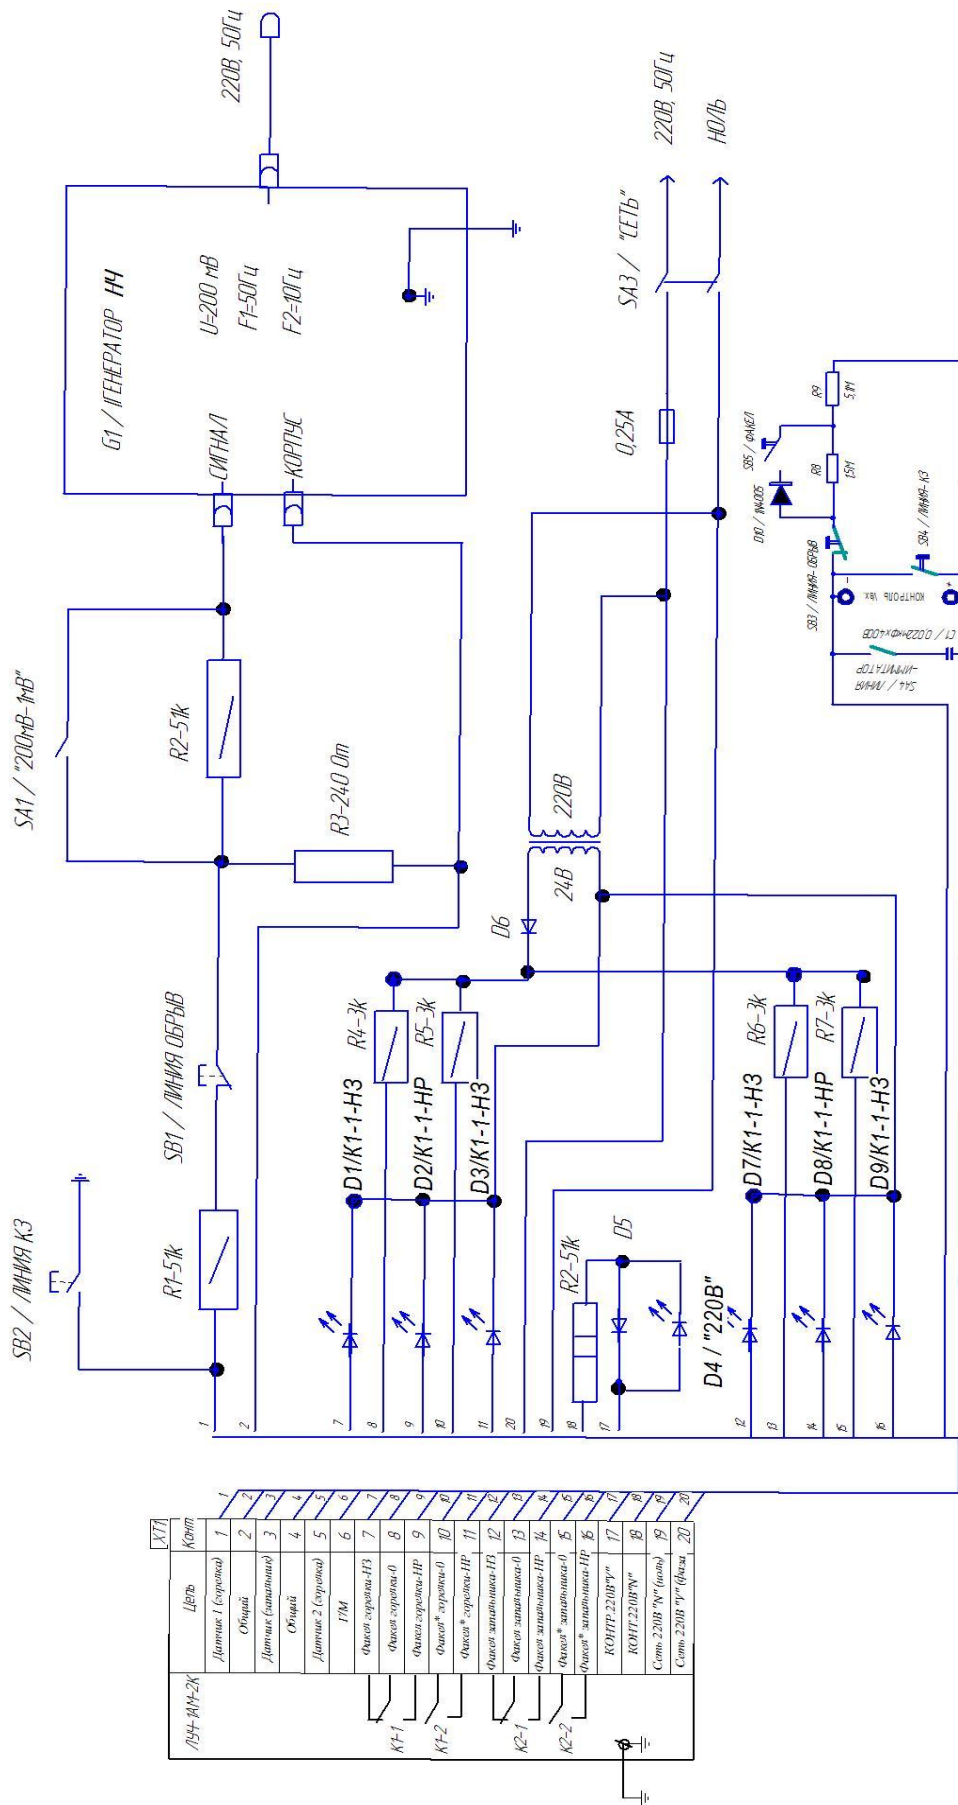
220В, 50Гц

G1 / ГЕНЕРАТОР НЧ
U=200 мВ
F1=50Гц
F2=10Гц
СИГНАЛ
КОРПУС

SA1 / "200мВ-1мВ"
R2-51к
R3-240 Ом

SB1 / ЛИНИЯ ОБРЫВ
SB2 / ЛИНИЯ КЗ
R1-51к

220В, 50Гц
НОЛЬ
SA3 / "СЕТЬ"
0,25А
220В
24В
D6

R4-3к
R5-3к
D1/K1-1-НЗ
D2/K1-1-НР
D3/K1-1-НЗ
R6-3к
R7-3к
D7/K1-1-НЗ
D8/K1-1-НР
D9/K1-1-НЗ
R2-51к
D5
D4 / "220В"

SB5 / ФАКЕЛ
R9
5,1М
R8
1,5М
D10 / 1N4005
SB3 / ЛИНИЯ-ОБРЫВ
SB4 / ЛИНИЯ-КЗ
КОНТРОЛЬ Vвх.
C1 / 0,022мФх400В
SA4 / ЛИНИЯ-ИМИТАТОР

1 2 7 8 9 10 11 20 19 18 17 12 13 14 15 16

| ЛУЧ-1АМ-2К | Цепь | Конт | XT1 |
|---|---|---|---|
| | Датчик 1 (горелка) | 1 | 1 |
| | Общий | 2 | 2 |
| | Датчик (запальник) | 3 | 3 |
| | Общий | 4 | 4 |
| | Датчик 2 (горелка) | 5 | 5 |
| | ГМ | 6 | 6 |
| K1-1 | Факел горелки-НЗ | 7 | 7 |
| | Факел горелки-0 | 8 | 8 |
| K1-2 | Факел горелки-НР | 9 | 9 |
| | Факел* горелки-0 | 10 | 10 |
| | Факел* горелки-НР | 11 | 11 |
| K2-1 | Факел запальника-НЗ | 12 | 12 |
| | Факел запальника-0 | 13 | 13 |
| | Факел запальника-НР | 14 | 14 |
| K2-2 | Факел* запальника-0 | 15 | 15 |
| | Факел* запальника-НР | 16 | 16 |
| | КОНТР. 220В"У" | 17 | 17 |
| | КОНТ.220В"N" | 18 | 18 |
| | Сеть 220В "N" (ноль) | 19 | 19 |
| | Сеть 220В "У" (фаза) | 20 | 20 |